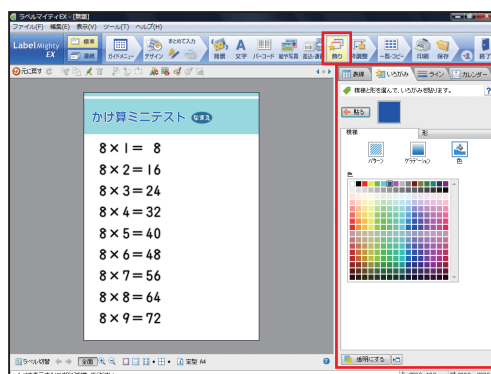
ラベルマイティEX - [新規]
ファイル(F) 編集(E) 表示(V) ツール(T) ヘルプ(H)

Label Mighty EX
標準
連続
ガイドメニュー
デザイン
まとめて入力
背景
文字
バーコード
縦中写真
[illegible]
飾り
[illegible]
一覧・コピー
印刷
保存
終了

元に戻す

かけ算ミニテスト

8 × 1 = 8
8 × 2 = 16
8 × 3 = 24
8 × 4 = 32
8 × 5 = 40
8 × 6 = 48
8 × 7 = 56
8 × 8 = 64
8 × 9 = 72

表彰
いろがみ
ライン
カレンダー

模様と色を選んで、いろがみを貼ります。

貼る

模様
形

パターン
グラデーション
色

色

透明にする

ラベル切替
全面
定型 A4